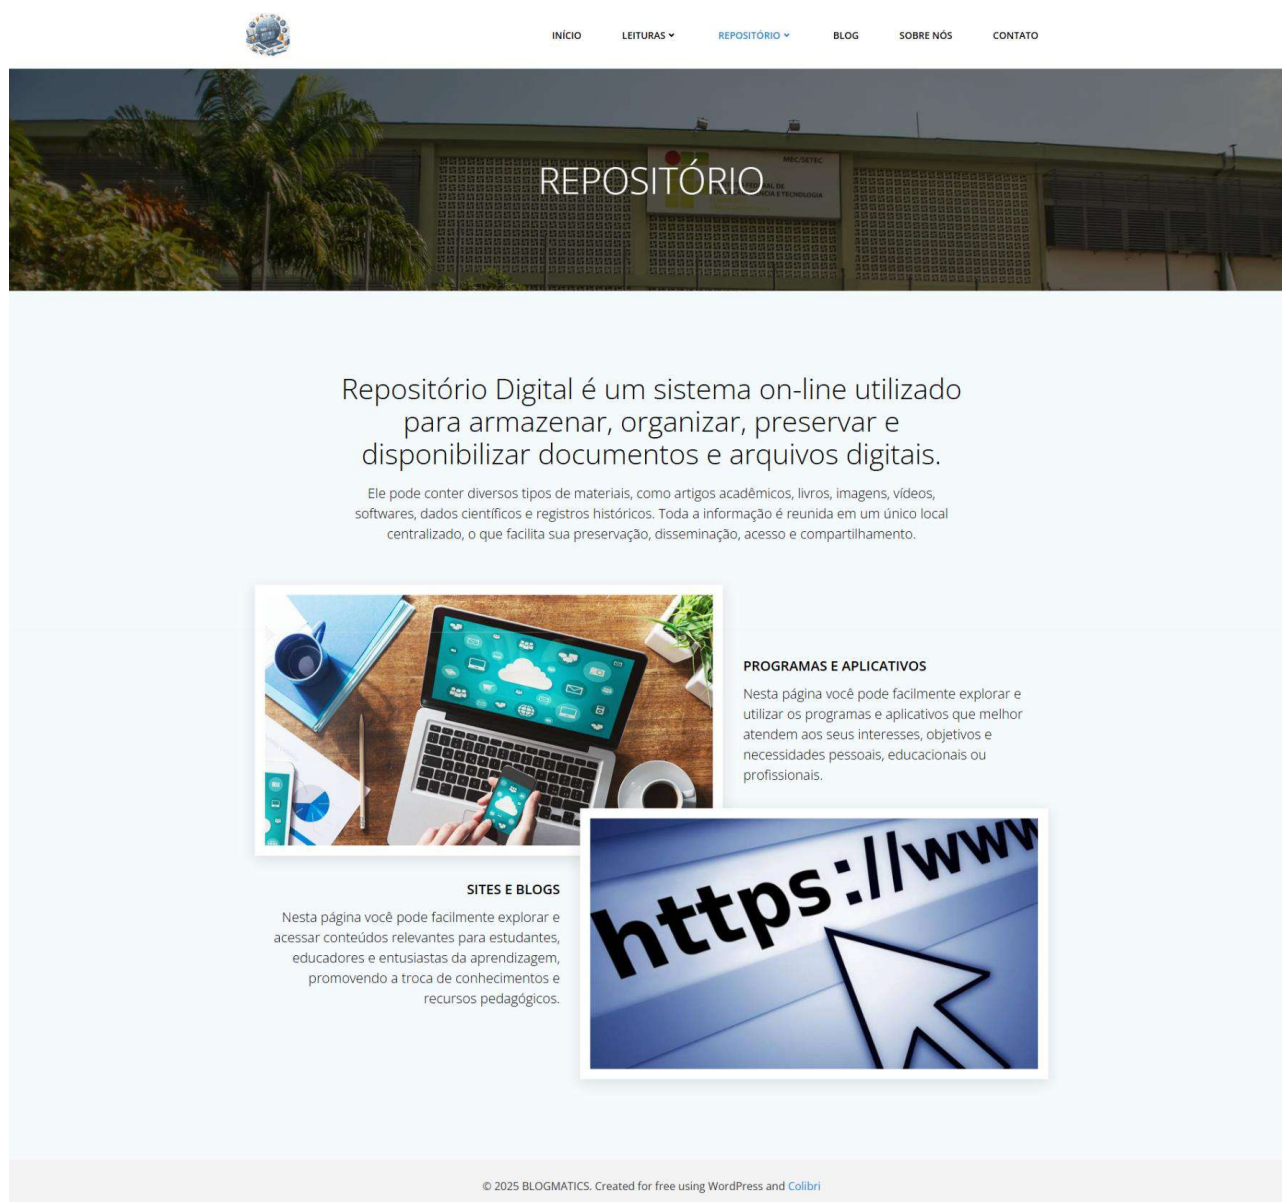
INÍCIO LEITURAS ⌄ REPOSITÓRIO ⌄ BLOG SOBRE NÓS CONTATO

REPOSITÓRIO

Repositório Digital é um sistema on-line utilizado para armazenar, organizar, preservar e disponibilizar documentos e arquivos digitais.

Ele pode conter diversos tipos de materiais, como artigos acadêmicos, livros, imagens, vídeos, softwares, dados científicos e registros históricos. Toda a informação é reunida em um único local centralizado, o que facilita sua preservação, disseminação, acesso e compartilhamento.

PROGRAMAS E APLICATIVOS

Nesta página você pode facilmente explorar e utilizar os programas e aplicativos que melhor atendem aos seus interesses, objetivos e necessidades pessoais, educacionais ou profissionais.

https://www

SITES E BLOGS

Nesta página você pode facilmente explorar e acessar conteúdos relevantes para estudantes, educadores e entusiastas da aprendizagem, promovendo a troca de conhecimentos e recursos pedagógicos.

© 2025 BLOGMATICS. Created for free using WordPress and Colibri